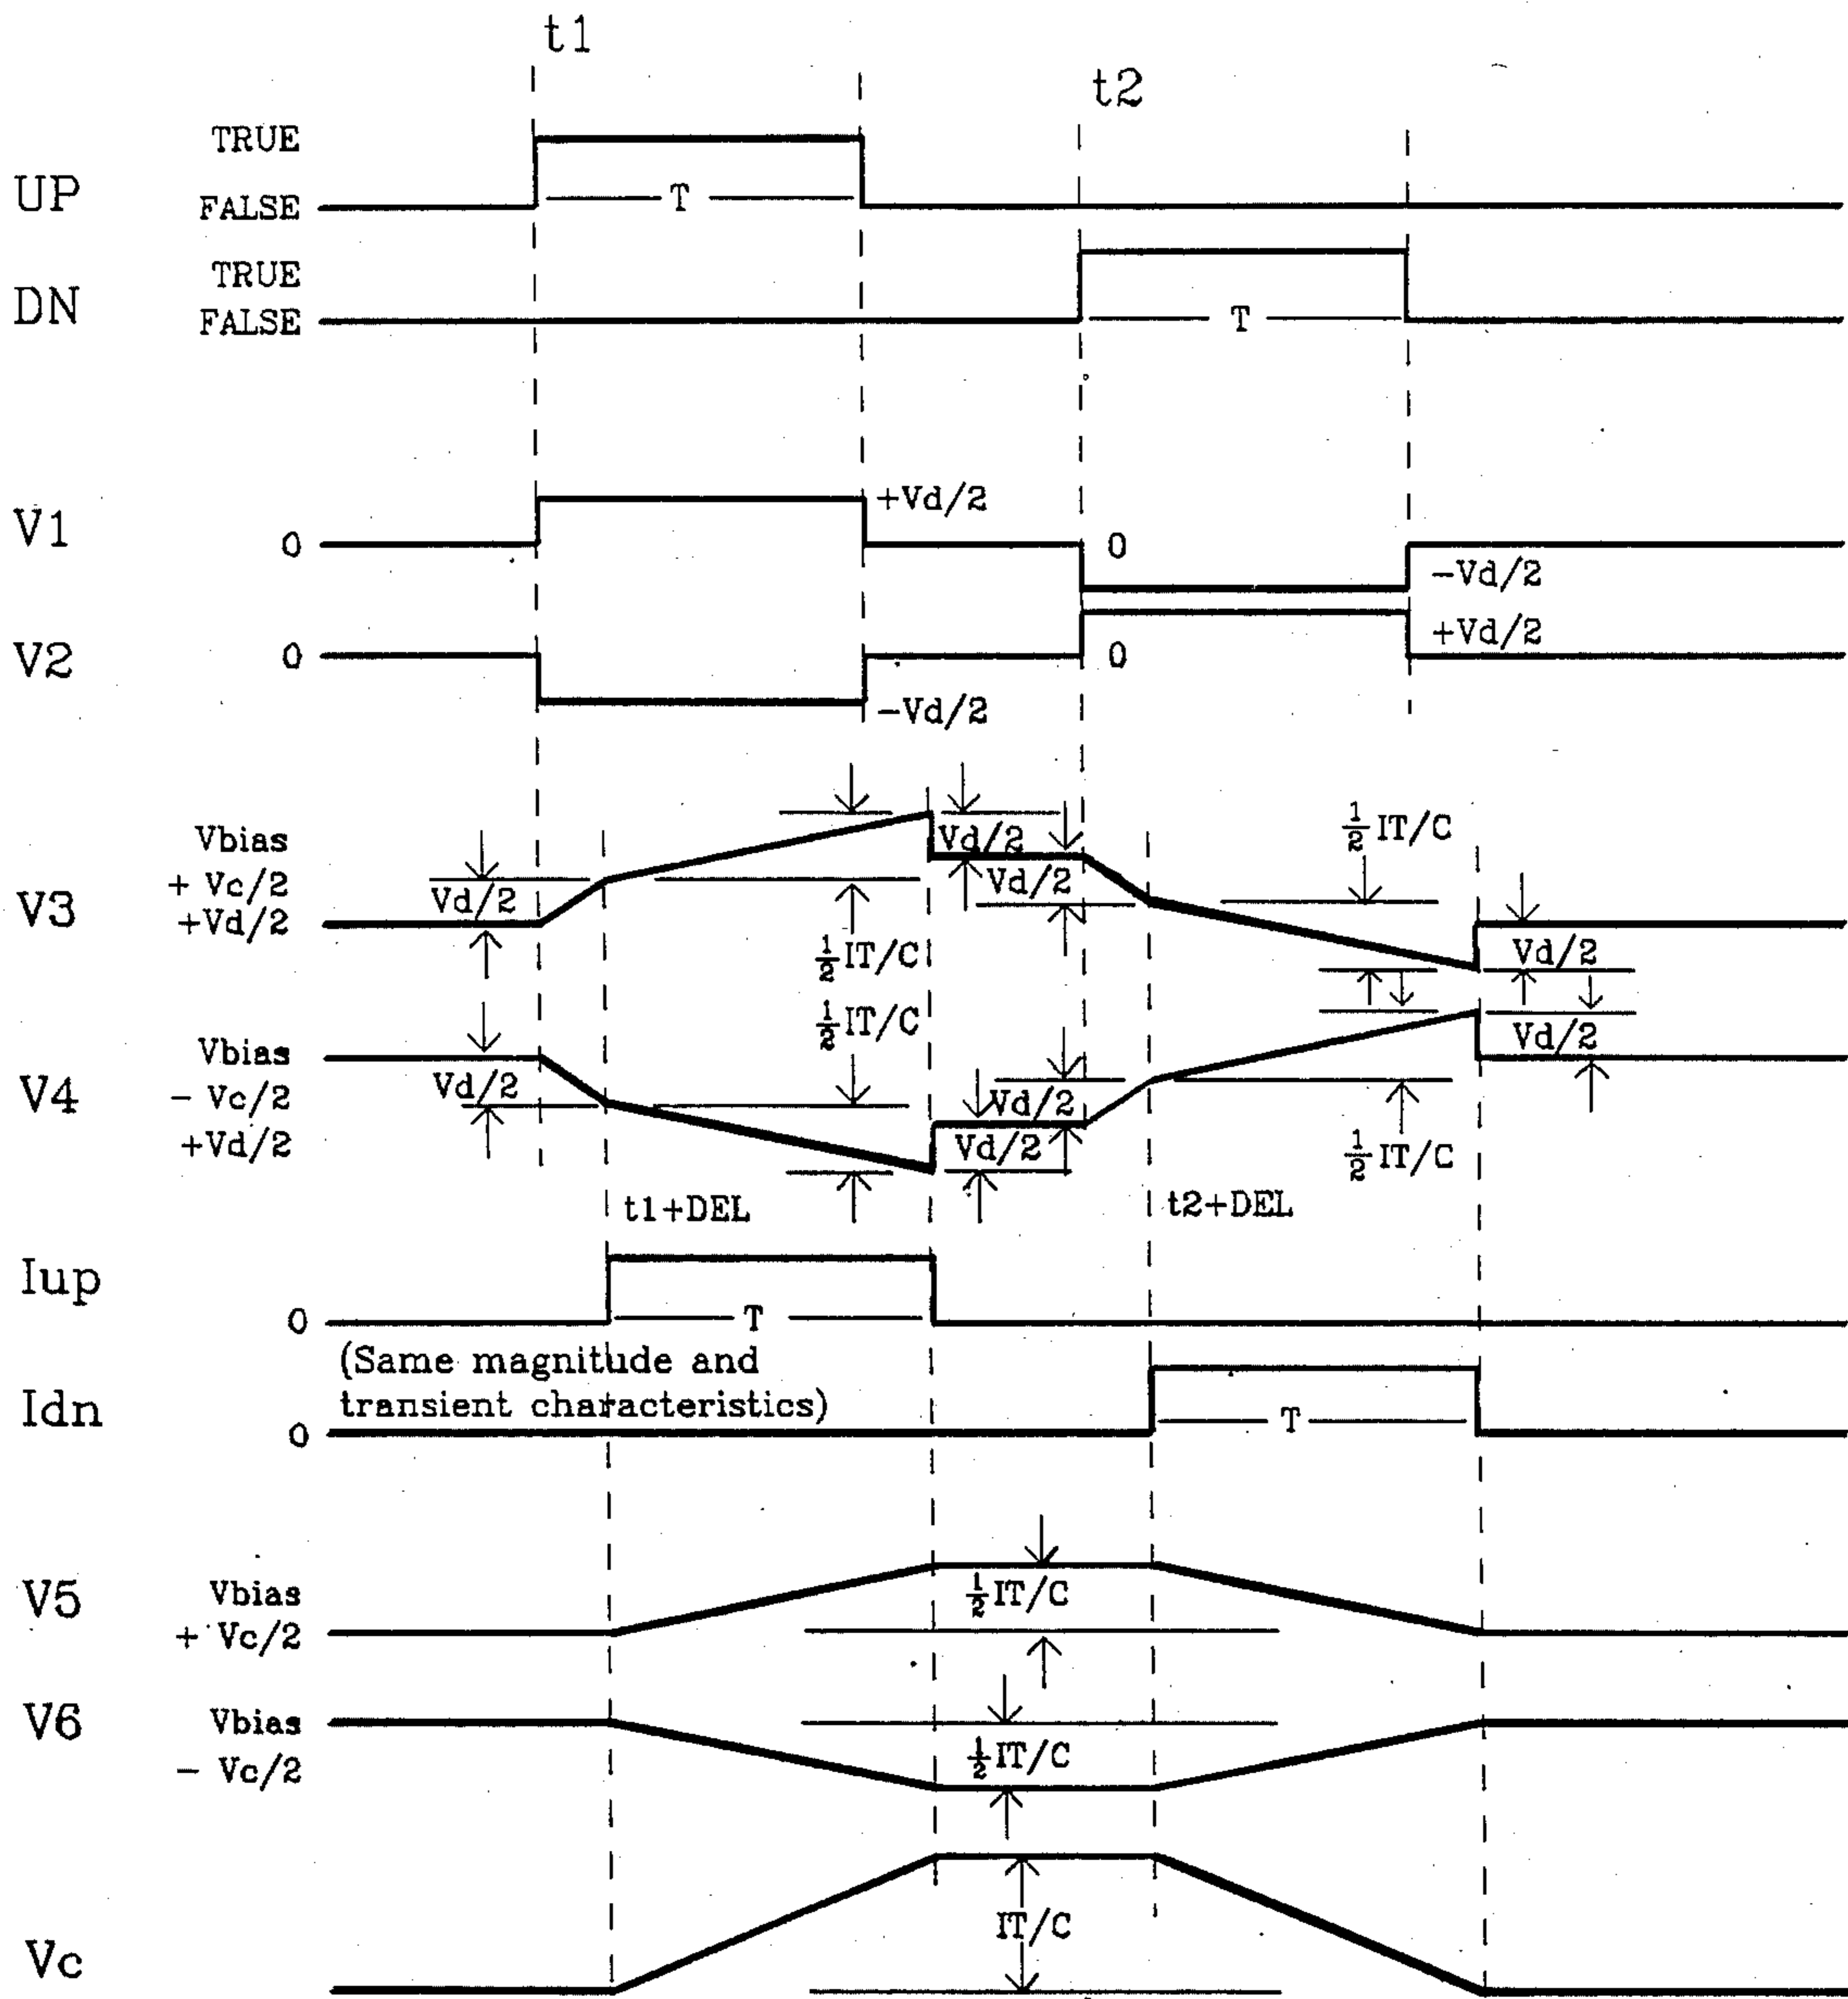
t1

t2

UP TRUE FALSE T

DN TRUE FALSE T

V1 0 +Vd/2 0 -Vd/2

V2 0 -Vd/2 0 +Vd/2

V3 Vbias + Vc/2 +Vd/2

Vd/2 $\frac{1}{2}$IT/C Vd/2 Vd/2 $\frac{1}{2}$IT/C Vd/2

$\frac{1}{2}$IT/C

V4 Vbias - Vc/2 +Vd/2

Vd/2 Vd/2 Vd/2 $\frac{1}{2}$IT/C Vd/2

t1+DEL t2+DEL

Iup 0 T

(Same magnitude and transient characteristics)

Idn 0 T

V5 Vbias + Vc/2 $\frac{1}{2}$IT/C

V6 Vbias - Vc/2 $\frac{1}{2}$IT/C

Vc IT/C